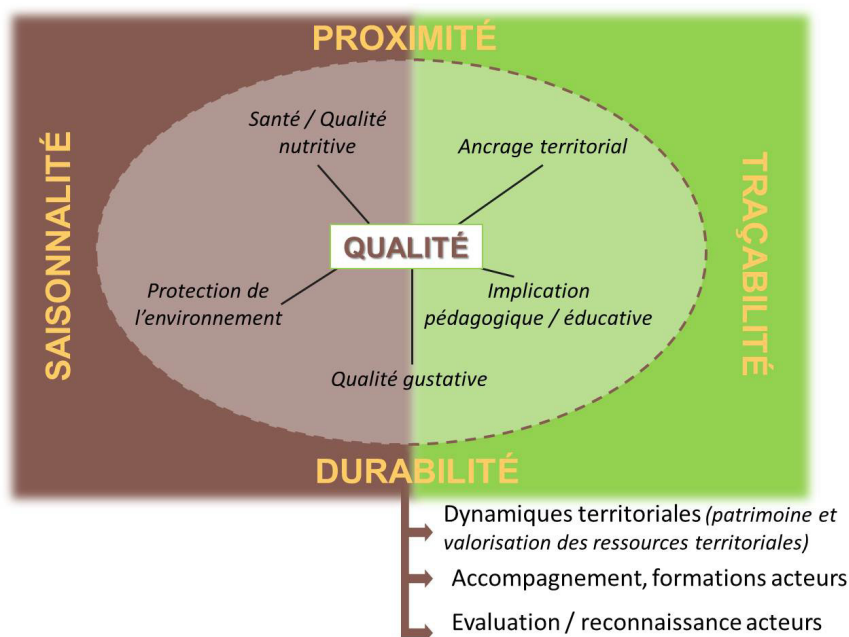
PROXIMITÉ

SAISONNALITÉ

TRAÇABILITÉ

Santé / Qualité nutritive

Ancrage territorial

QUALITÉ

Protection de l'environnement

Implication pédagogique / éducative

Qualité gustative

DURABILITÉ

Dynamiques territoriales (patrimoine et valorisation des ressources territoriales)

Accompagnement, formations acteurs

Evaluation / reconnaissance acteurs